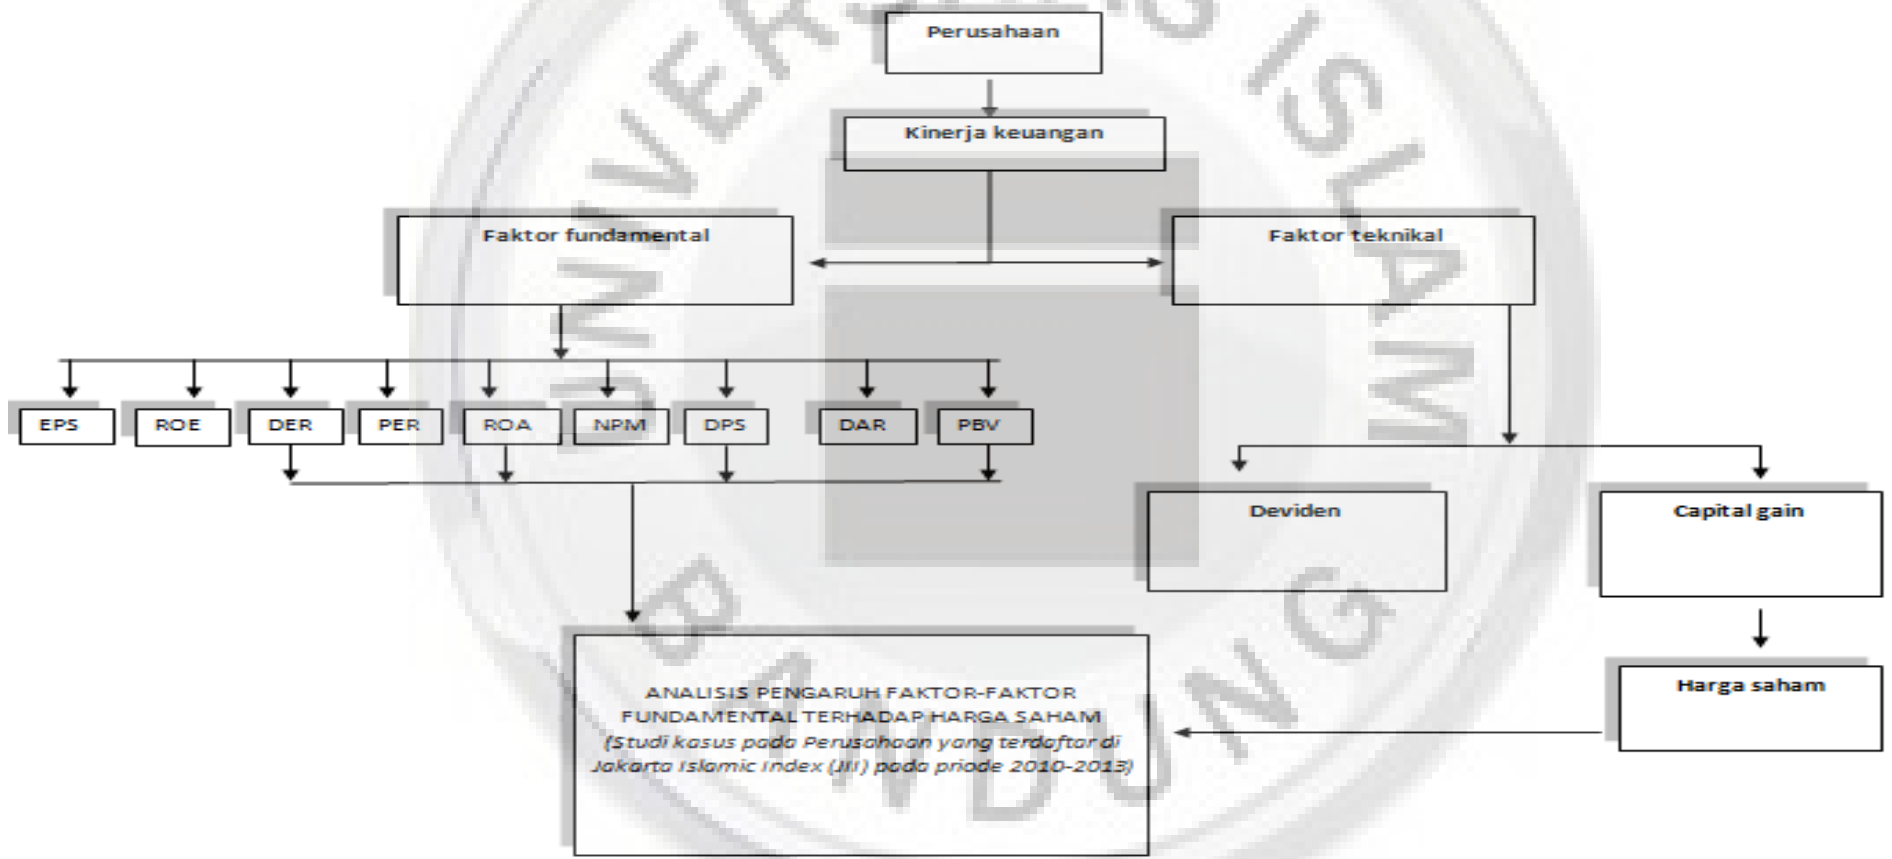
Perusahaan

Kinerja keuangan

Faktor fundamental

Faktor teknikal

EPS

ROE

DER

PER

ROA

NPM

DPS

DAR

PBV

Deviden

Capital gain

Harga saham

ANALISIS PENGARUH FAKTOR-FAKTOR FUNDAMENTAL TERHADAP HARGA SAHAM
(Studi kasus pada Perusahaan yang terdaftar di Jakarta Islamic Index (JII) pada priode 2010-2013)

UNIVERSITAS ISLAM BANDUNG